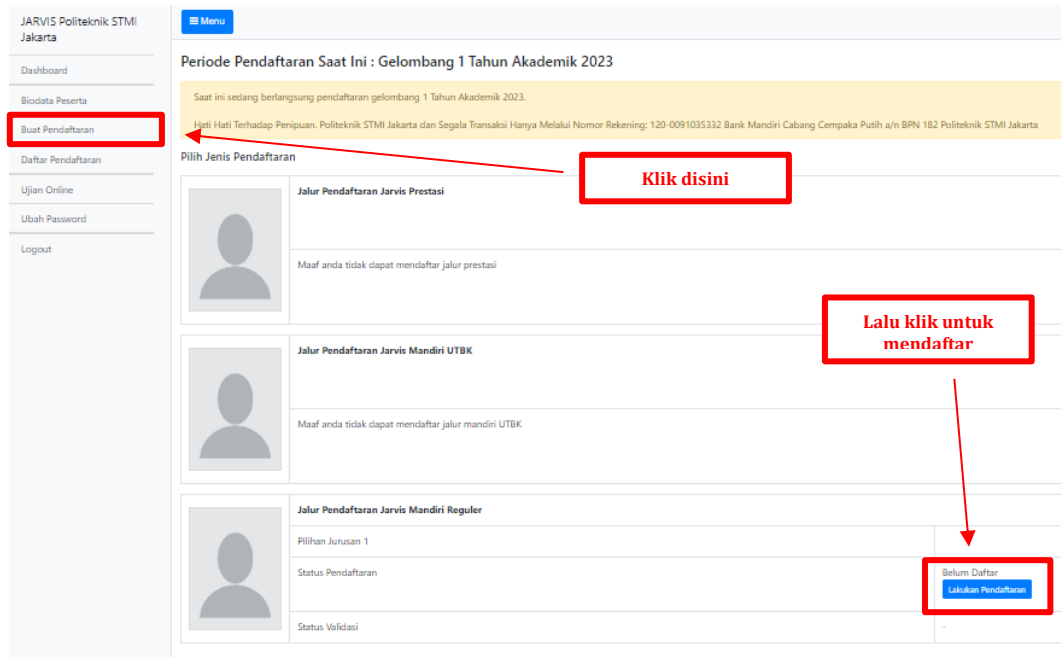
JARVIS Politeknik STMI Jakarta

Dashboard

Biodata Peserta

Buat Pendaftaran

Daftar Pendaftaran

Ujian Online

Ubah Password

Logout

≡ Menu

Periode Pendaftaran Saat Ini : Gelombang 1 Tahun Akademik 2023

Saat ini sedang berlangsung pendaftaran gelombang 1 Tahun Akademik 2023.

Hati Hati Terhadap Penipuan. Politeknik STMI Jakarta dan Segala Transaksi Hanya Melalui Nomor Rekening: 120-0091035332 Bank Mandiri Cabang Cempaka Putih a/n BPN 182 Politeknik STMI Jakarta

Pilih Jenis Pendaftaran

Klik disini

Jalur Pendaftaran Jarvis Prestasi

Maaf anda tidak dapat mendaftar jalur prestasi

Lalu klik untuk mendaftar

Jalur Pendaftaran Jarvis Mandiri UTBK

Maaf anda tidak dapat mendaftar jalur mandiri UTBK

Jalur Pendaftaran Jarvis Mandiri Reguler

Pilihan Jurusan 1

Status Pendaftaran

Belum Daftar

Lakukan Pendaftaran

Status Validasi

-